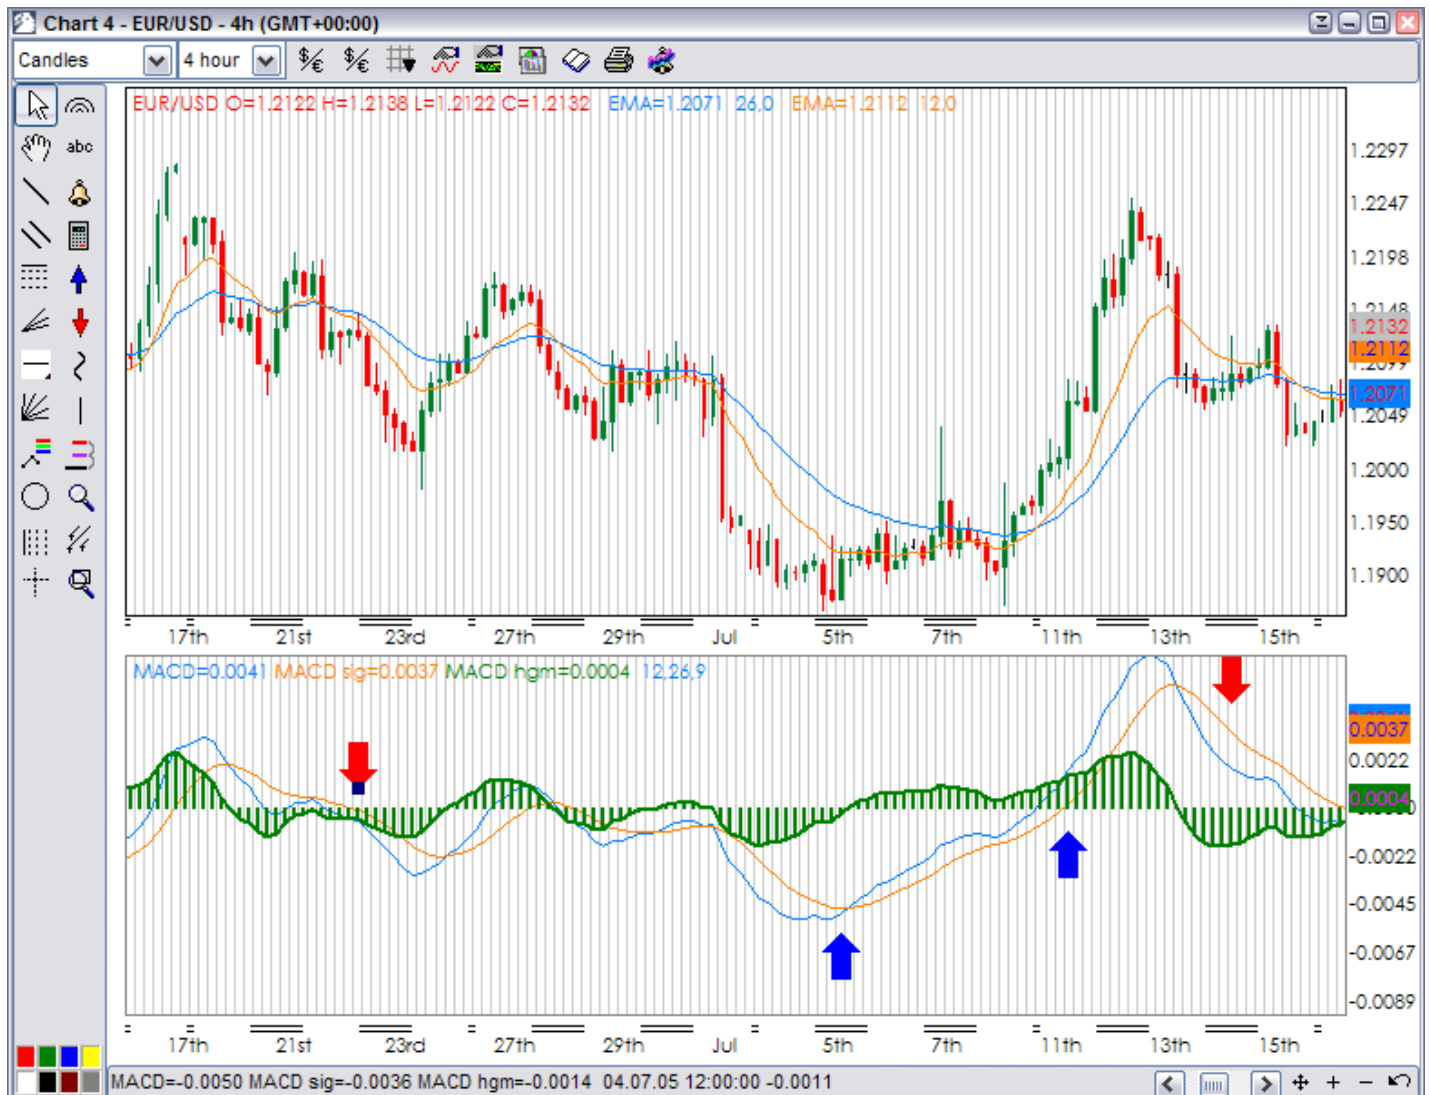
Chart 4 - EUR/USD - 4h (GMT+00:00)

Candles
4 hour

abc

EUR/USD O=1.2122 H=1.2138 L=1.2122 C=1.2132 EMA=1.2071 26,0 EMA=1.2112 12,0

1.2297
1.2247
1.2198
1.2148
1.2132
1.2112
1.2099
1.2071
1.2049
1.2000
1.1950
1.1900

17th 21st 23rd 27th 29th Jul 5th 7th 11th 13th 15th

MACD=0.0041 MACD sig=0.0037 MACD hgm=0.0004 12,26,9

0.0041
0.0037
0.0022
0.0004
-0.0022
-0.0045
-0.0067
-0.0089

17th 21st 23rd 27th 29th Jul 5th 7th 11th 13th 15th

MACD=-0.0050 MACD sig=-0.0036 MACD hgm=-0.0014 04.07.05 12:00:00 -0.0011